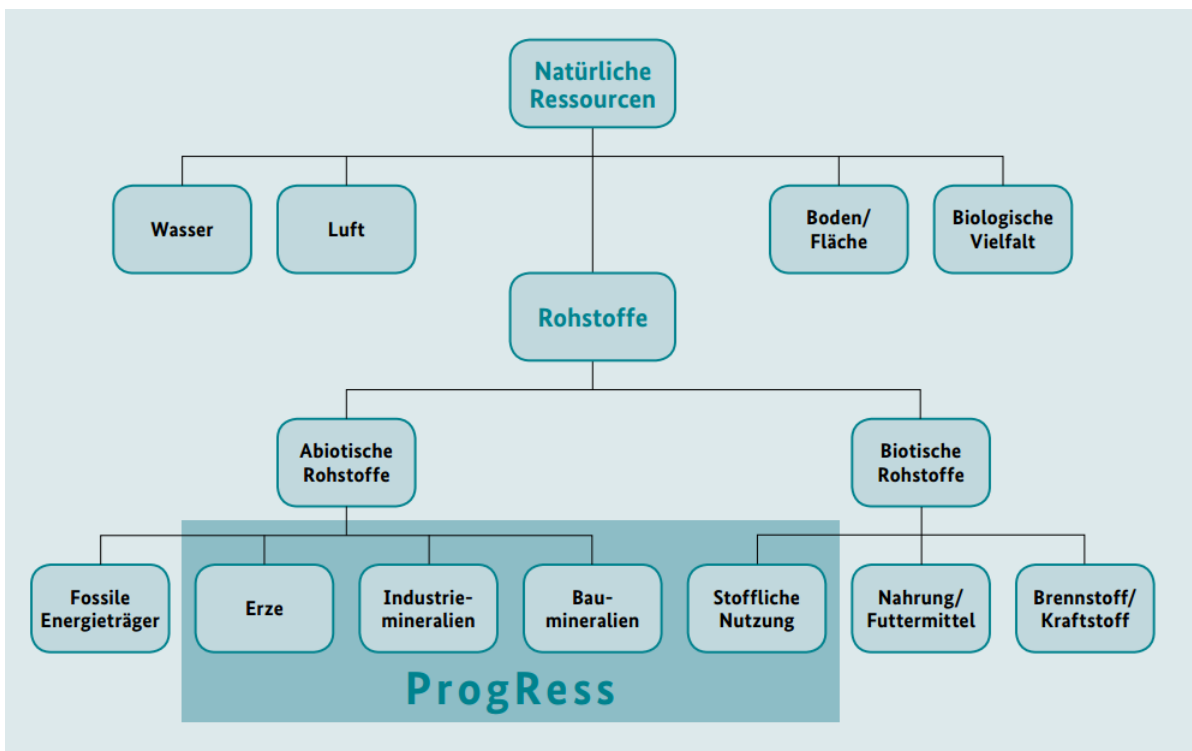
Natürliche Ressourcen

Wasser

Luft

Boden/ Fläche

Biologische Vielfalt

Rohstoffe

Abiotische Rohstoffe

Biotische Rohstoffe

Fossile Energieträger

Erze

Industriemineralien

Baumineralien

Stoffliche Nutzung

Nahrung/ Futtermittel

Brennstoff/ Kraftstoff

ProgRess